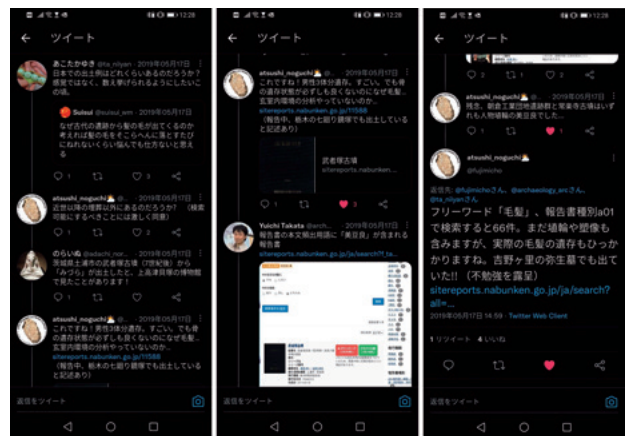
12:28

ツイート

あこたかゆき @ta_niiyan · 2019年05月17日
日本での出土例はどれくらいあるのだろうか？道安ではなく、数え挙げられるようにしたいの頃。

Suisui @suisui_sem · 2019年05月17日
なぜ古代の遺跡から髪の毛が出てくるのか考えれば髪の毛をそこらへんに落とすだけではなくて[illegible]

1 3

atsushi_noguchi @ · 2019年05月17日
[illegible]

2

のらいぬ @adachi_nor · 2019年05月17日
茨城県土浦市の武者塚古墳（7世紀後）から「みづら」が出土したと。上高津貝塚の博物館で見たことがあります！

1 1

atsushi_noguchi @ · 2019年05月17日
これですね！男性3体分遺存。すごい。でも骨の遺存状態が必ずしも良くないのになぜ毛髪… 監督内環境の分析やっていないのか…
sitereports.nabunken.go.jp/11588
（報告中、栃木の七廻り鏡塚でも出土していると記述あり）

返信をツイート

12:28

ツイート

atsushi_noguchi @ · 2019年05月17日
これですね！男性3体分遺存。すごい。でも骨の遺存状態が必ずしも良くないのになぜ毛髪… 監督内環境の分析やっていないのか…
sitereports.nabunken.go.jp/11588
（報告中、栃木の七廻り鏡塚でも出土していると記述あり）

武者塚古墳
sitereports.nabunken...

2

Yuichi Takata @arch... · 2019年05月17日
報告書の本文検索用語に「黒豆類」が含まれる報告書
sitereports.nabunken.go.jp/ja/search?f_te...

返信をツイート

12:28

ツイート

2 1 2

atsushi_noguchi @ · 2019年05月17日
残念。朝倉工業団地遺跡群と常峯寺古墳はいずれも人物埴輪の髪表現でした…

1 1

atsushi_noguchi
@fujimicho

返信先: @fujimichoさん、@archaeology_ericさん、@ta_niiyanさん

フリーワード「毛髪」、報告書種別a01で検索すると66件。まだ埴輪や塑像も含みますが、実際の毛髪の遺存もひっかかりますね。吉野ケ里の弥生墓でも出ていた!!（不動性を露呈）
sitereports.nabunken.go.jp/ja/search?all=...

2019年05月17日 14:59 · Twitter Web Client

1 リツイート 4 いいね

返信をツイート